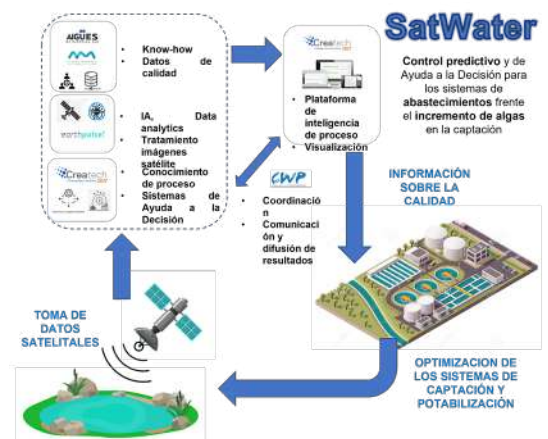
AIGÜES

Know-how

Datos de calidad

worthpulse

IA, Data analytics

Tratamiento imágenes satélite

Createch

Conocimiento de proceso

Sistemas de Ayuda a la Decisión

Createch

Plataforma de inteligencia de proceso

Visualización

CWP

Coordinación

Comunicación y difusión de resultados

SatWater

Control predictivo y de Ayuda a la Decisión para los sistemas de abastecimientos frente el incremento de algas en la captación

INFORMACIÓN SOBRE LA CALIDAD

TOMA DE DATOS SATELITALES

OPTIMIZACION DE LOS SISTEMAS DE CAPTACIÓN Y POTABILIZACIÓN